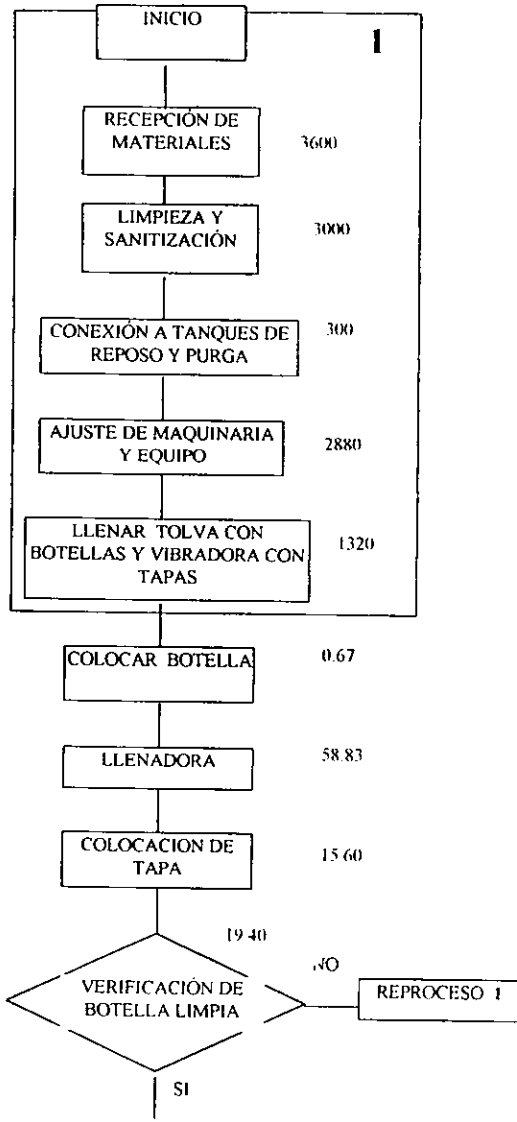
INICIO

1

RECEPCIÓN DE MATERIALES

3600

LIMPIEZA Y SANITIZACIÓN

3000

CONEXIÓN A TANQUES DE REPOSO Y PURGA

300

AJUSTE DE MAQUINARIA Y EQUIPO

2880

LLENAR TOLVA CON BOTELLAS Y VIBRADORA CON TAPAS

1320

COLOCAR BOTELLA

0.67

LLENADORA

58.83

COLOCACION DE TAPA

15.60

19.40

NO

VERIFICACIÓN DE BOTELLA LIMPIA

REPROCESO 1

SI